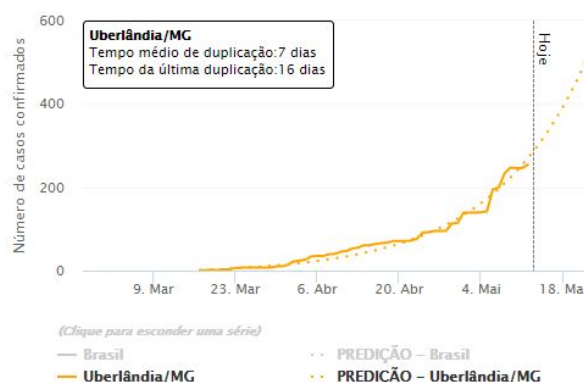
Uberlândia/MG
Tempo médio de duplicação:7 dias
Tempo da última duplicação:16 dias

Hoje

600
400
200
0

Número de casos confirmados

9. Mar
23. Mar
6. Abr
20. Abr
4. Mai
18. Ma

(Clique para esconder uma série)

— Brasil
— Uberlândia/MG
PREDIÇÃO - Brasil
PREDIÇÃO - Uberlândia/MG